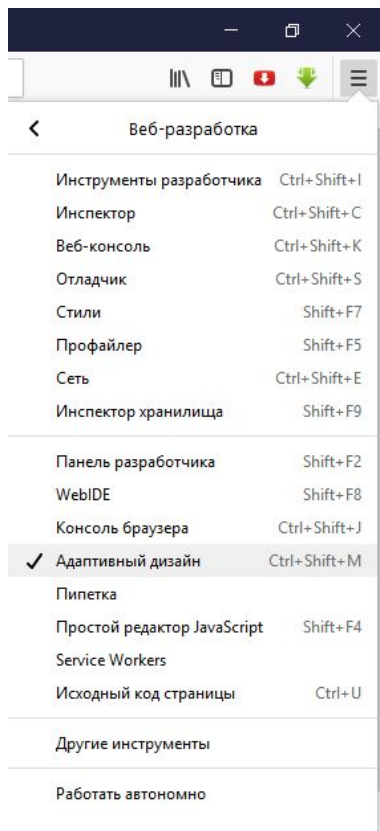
Веб-разработка

| | |
|---|---|
| Инструменты разработчика | Ctrl+Shift+I |
| Инспектор | Ctrl+Shift+C |
| Веб-консоль | Ctrl+Shift+K |
| Отладчик | Ctrl+Shift+S |
| Стили | Shift+F7 |
| Профайлер | Shift+F5 |
| Сеть | Ctrl+Shift+E |
| Инспектор хранилища | Shift+F9 |
| Панель разработчика | Shift+F2 |
| WebIDE | Shift+F8 |
| Консоль браузера | Ctrl+Shift+J |
| ✓ Адаптивный дизайн | Ctrl+Shift+M |
| Пипетка | |
| Простой редактор JavaScript | Shift+F4 |
| Service Workers | |
| Исходный код страницы | Ctrl+U |

Другие инструменты

Работать автономно